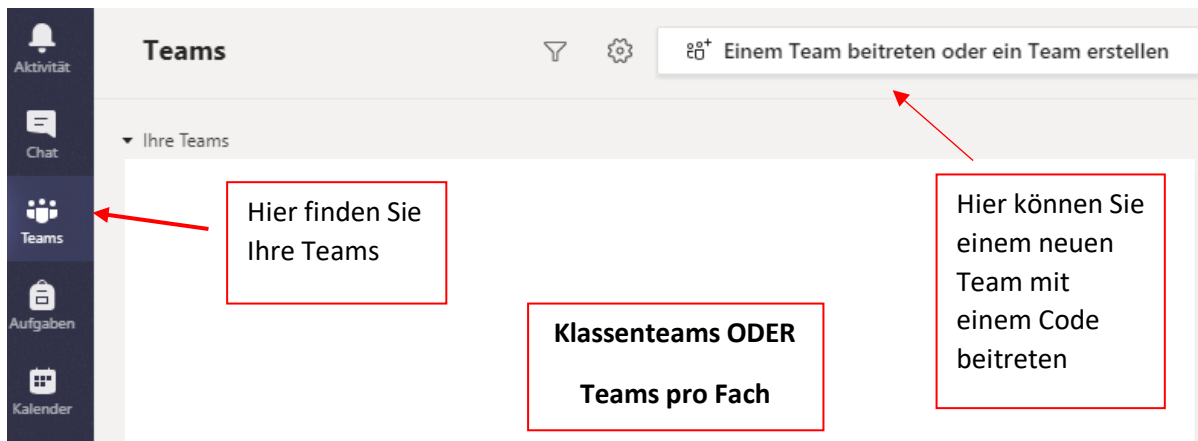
Aktivität

Chat

Teams

Aufgaben

Kalender

Teams

Einem Team beitreten oder ein Team erstellen

Ihre Teams

Hier finden Sie Ihre Teams

Hier können Sie einem neuen Team mit einem Code beitreten

Klassenteams ODER

Teams pro Fach